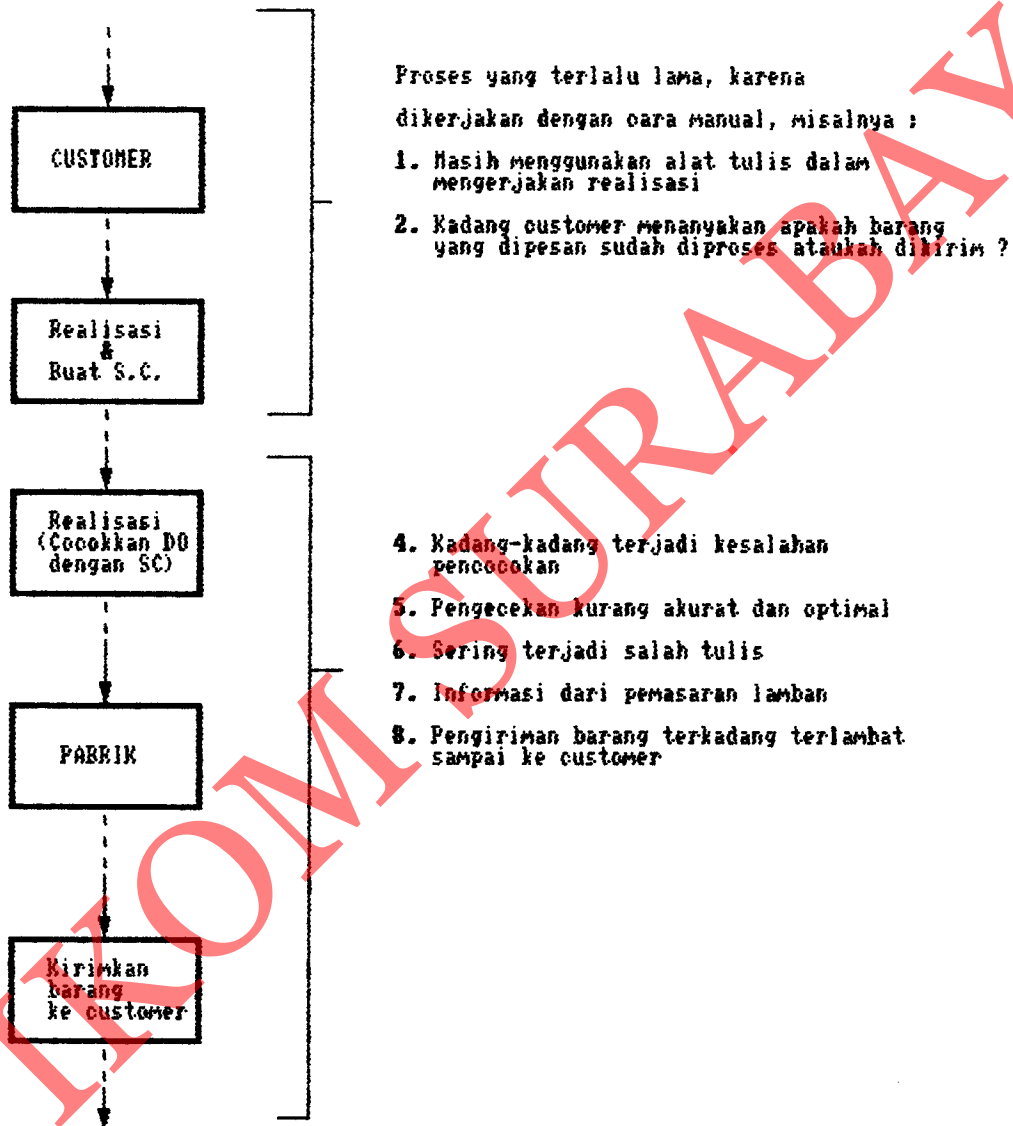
CUSTOMER

Realisasi & Buat S.C.

Realisasi (Cocokkan DO dengan SC)

PABRIK

Kirimkan barang ke customer

Proses yang terlalu lama, karena

dikerjakan dengan oara manual, misalnya :

1. Masih menggunakan alat tulis dalam mengerjakan realisasi

2. Kadang customer menanyakan apakah barang yang dipesan sudah diproses ataukah dikirim ?

4. Kadang-kadang terjadi kesalahan pencocokan

5. Pengecekan kurang akurat dan optimal

6. Sering terjadi salah tulis

7. Informasi dari pemasaran lamban

8. Pengiriman barang terkadang terlambat sampai ke customer

IKOM SURABAYA